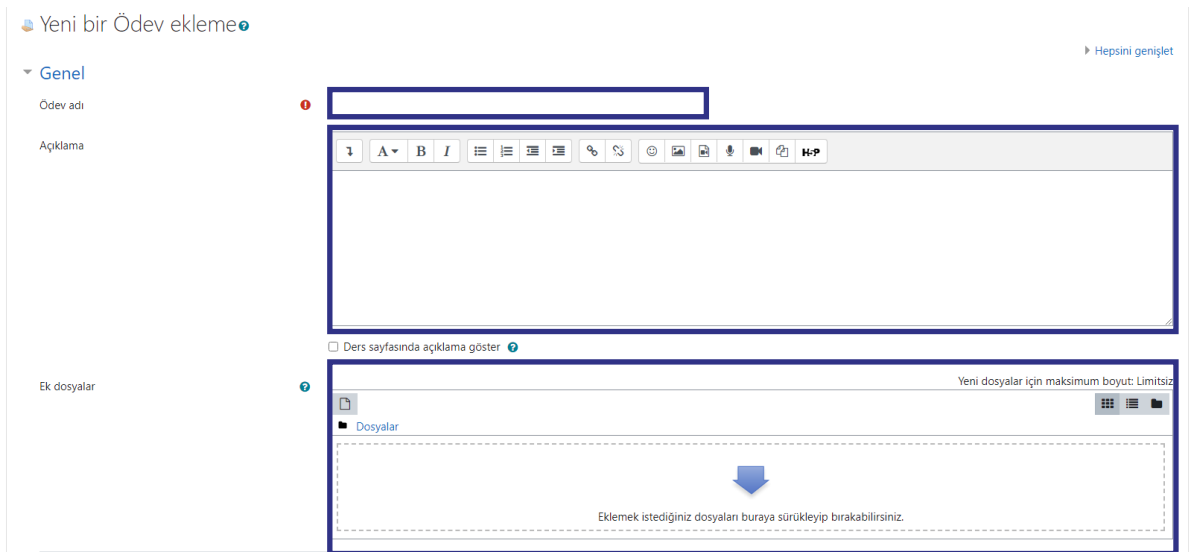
Yeni bir Ödev ekleme

Hepsini genişlet

Genel

Ödev adı

Açıklama

A B I

H-P

Ders sayfasında açıklama göster

Ek dosyalar

Yeni dosyalar için maksimum boyut: Limitsiz

Dosyalar

Eklemek istediğiniz dosyaları buraya sürükleyip bırakabilirsiniz.